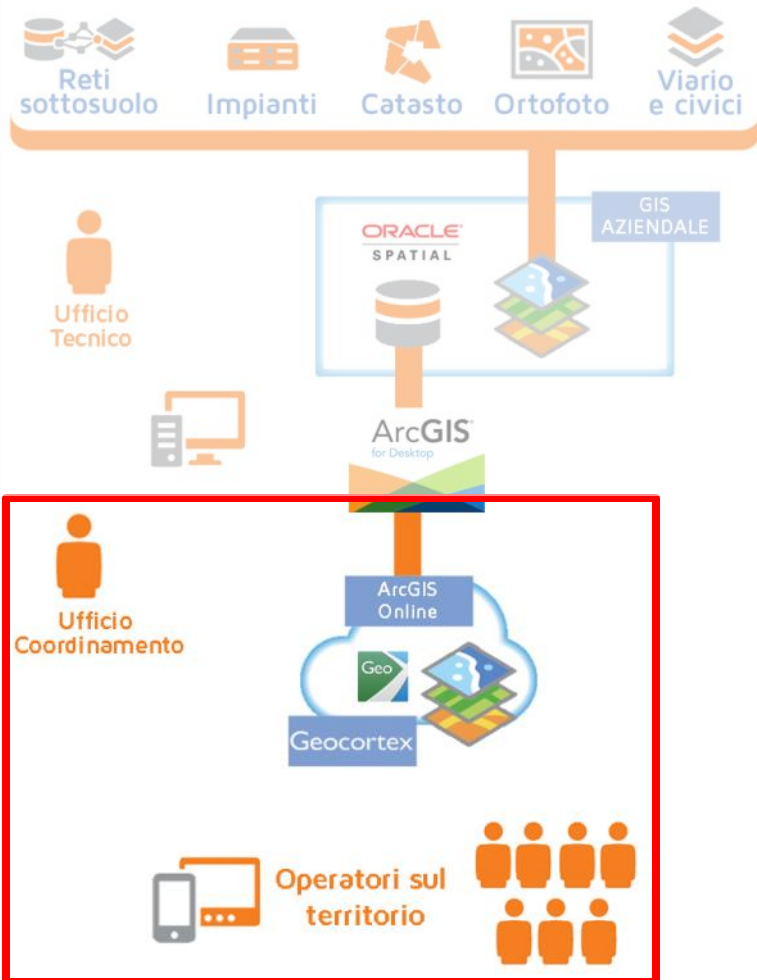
Reti sottosuolo

Impianti

Catasto

Ortofoto

Viario e civici

GIS AZIENDALE

ORACLE SPATIAL

Ufficio Tecnico

ArcGIS for Desktop

Ufficio Coordinamento

ArcGIS Online

Geo

Geocortex

Operatori sul territorio